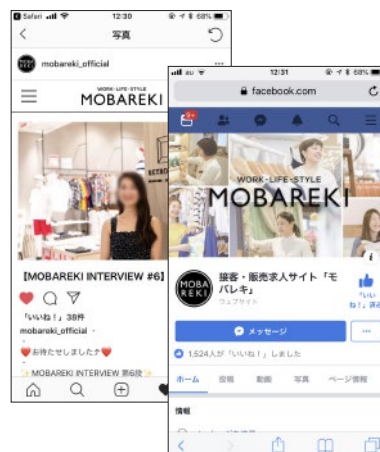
Safari 12:30 68%
写真
mobareki_official
WORK・LIFE・STYLE
MOBAREKI
【MOBAREKI INTERVIEW #6】
「いいね！」38件
mobareki_official
お待たせしました
MOBAREKI INTERVIEW 第6弾

au 12:31 68%
facebook.com
WORK・LIFE・STYLE
MOBAREKI
MOBA REKI
接客・販売求人サイト「モバレキ」
ウェブサイト
いいね！済み
メッセージ
1,524人が「いいね！」しました
ホーム
投稿
動画
写真
ページ情報
情報